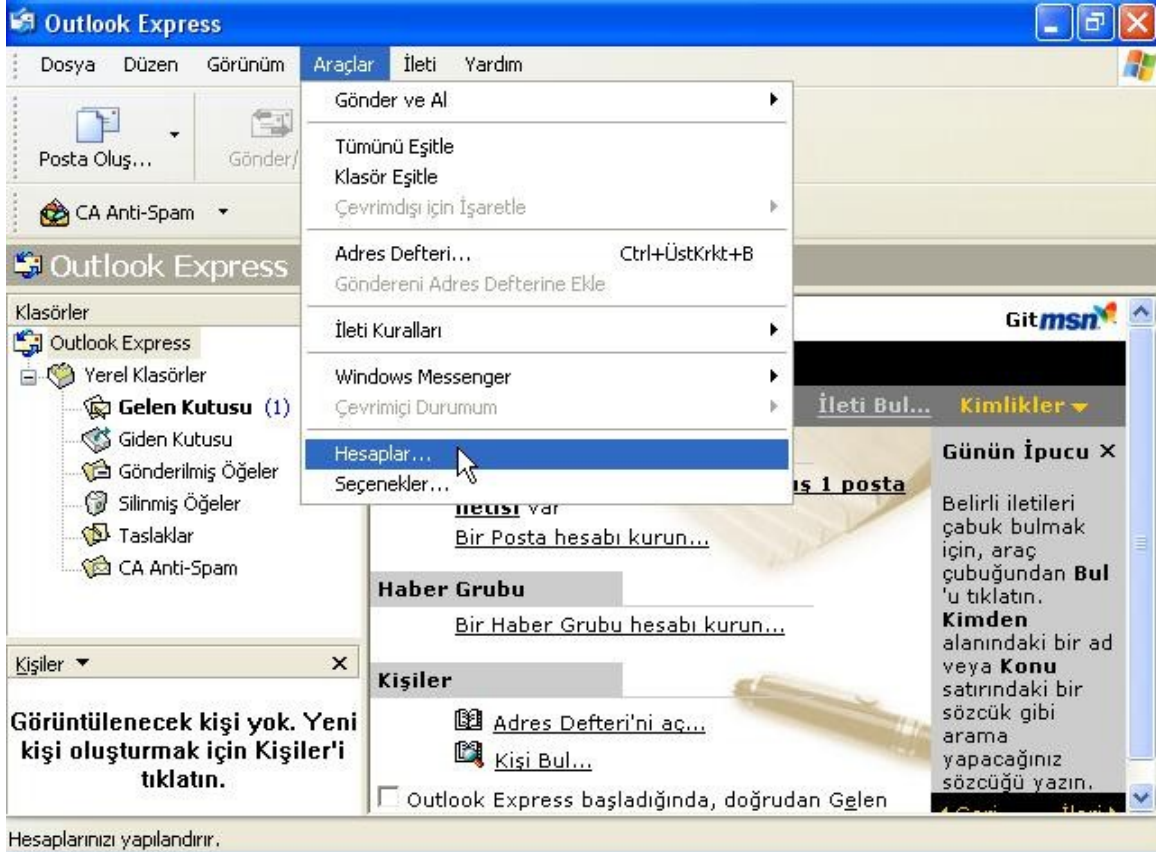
Outlook Express

Dosya Düzen Görünüm Araçlar İleti Yardım

Posta Oluş... Gönder/

CA Anti-Spam

Outlook Express

Gönder ve Al
Tümünü Eşitle
Klasör Eşitle
Çevrimdışı için İşaretle
Adres Defteri... Ctrl+ÜstKrkt+B
Göndereni Adres Defterine Ekle
İleti Kuralları
Windows Messenger
Çevrimiçi Durumum
Hesaplar...
Seçenekler...

Klasörler
Outlook Express
Yerel Klasörler
Gelen Kutusu (1)
Giden Kutusu
Gönderilmiş Öğeler
Silinmiş Öğeler
Taslaklar
CA Anti-Spam

Kişiler ▼ ×

Görüntülenecek kişi yok. Yeni kişi oluşturmak için Kişiler'i tıklatın.

Git msn

İleti Bul... Kimlikler

ış 1 posta iletisi var
Bir Posta hesabı kurun...

Haber Grubu
Bir Haber Grubu hesabı kurun...

Kişiler
Adres Defteri'ni aç...
Kişi Bul...

Outlook Express başladığında, doğrudan Gelen

Günün İpucu ×

Belirli iletileri çabuk bulmak için, araç çubuğundan Bul 'u tıklatın. Kimden alanındaki bir ad veya Konu satırındaki bir sözcük gibi arama yapacağınız sözcüğü yazın.

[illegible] İleri

Hesaplarınızı yapılandırır.